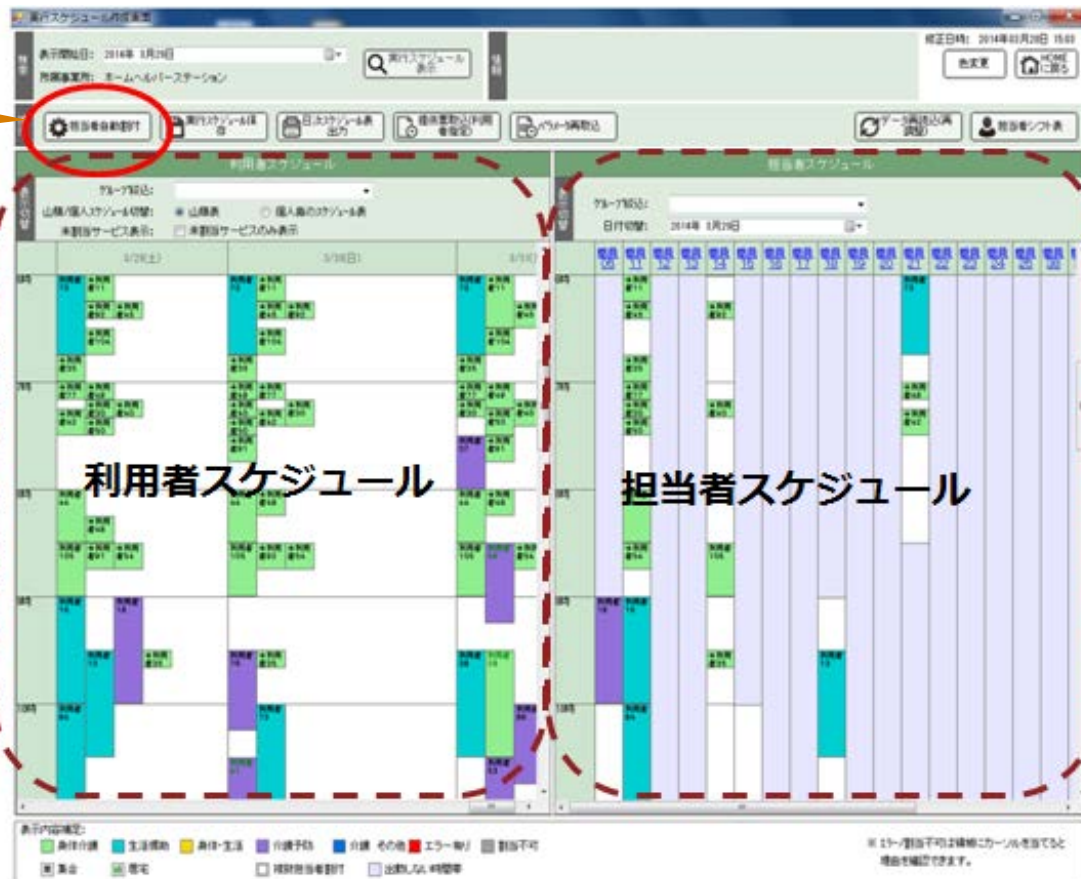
実行スケジュール作成画面

表示開始日: 2014年 3月29日
所属事業所: ホームヘルパーステーション
実行スケジュール表示
修正日時: 2014年03月28日 15:03
色変更
HOMEに戻る

担当者自動割付
実行スケジュール保存
日次スケジュール表出力
提供票取込(利用者指定)
パターン再取込
データ画面公開(読込)
担当者シフト表

利用者スケジュール
グループ絞込:
山積/個人スケジュール切替: 山積表 個人毎のスケジュール表
未割当サービス表示: 未割当サービスのみ表示
3/29(土)
3/30(日)
3/31(
8時
9時
10時
11時
12時

担当者スケジュール
グループ絞込:
日付切替: 2014年 3月29日

利用者スケジュール
担当者スケジュール

表示内容補足:
身体介護
生活援助
身体・生活
介護予防
介護 その他
エラー有り
割当不可
集合
居宅
候補担当者割付
出勤しない時間帯
※ エラー/割当不可は項目にカーソルを当てると理由を確認できます。